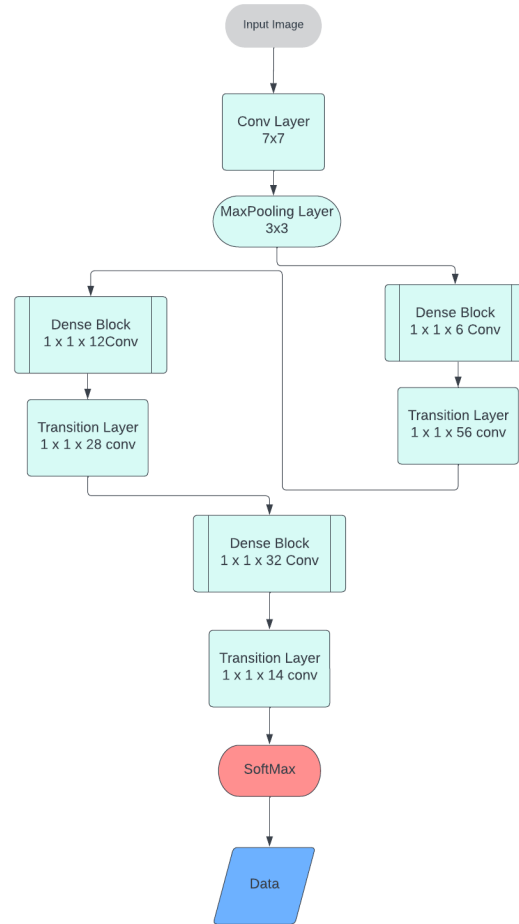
Input Image

Conv Layer
7x7

MaxPooling Layer
3x3

Dense Block
1 x 1 x 12Conv

Transition Layer
1 x 1 x 28 conv

Dense Block
1 x 1 x 6 Conv

Transition Layer
1 x 1 x 56 conv

Dense Block
1 x 1 x 32 Conv

Transition Layer
1 x 1 x 14 conv

SoftMax

Data